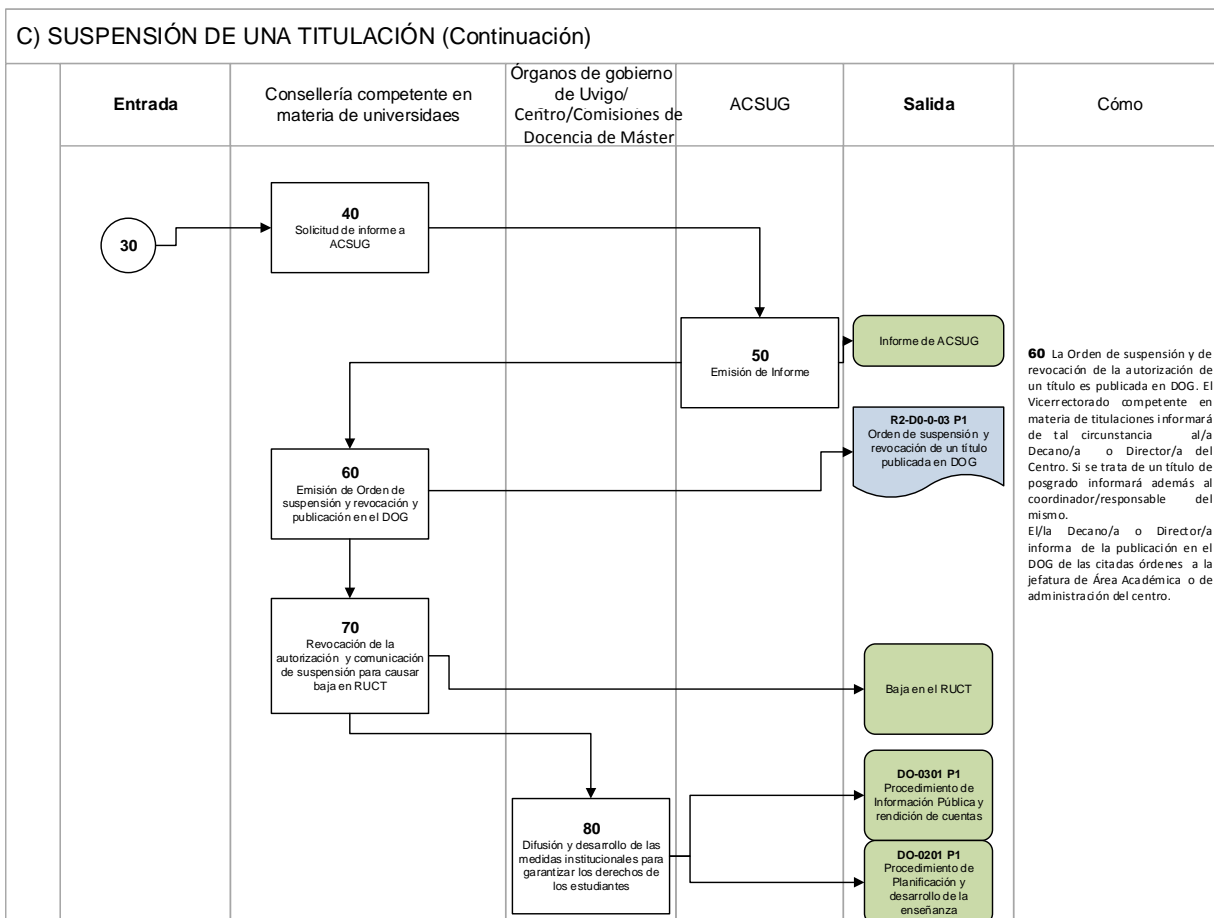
C) SUSPENSIÓN DE UNA TITULACIÓN (Continuación)

| Entrada | Consellería competente en materia de universidaes | Órganos de gobierno de Uvigo/ Centro/Comisiones de Docencia de Máster | ACSUG | Salida | Cómo |
|---|---|---|---|---|---|

30

40
Solicitud de informe a ACSUG

50
Emisión de Informe

Informe de ACSUG

60
Emisión de Orden de suspensión y revocación y publicación en el DOG

R2-D0-0-03 P1
Orden de suspensión y revocación de un título publicada en DOG

60 La Orden de suspensión y de revocación de la autorización de un título es publicada en DOG. El Vicerrectorado competente en materia de titulaciones informará de tal circunstancia al/a Decano/a o Director/a del Centro. Si se trata de un título de posgrado informará además al coordinador/responsable del mismo.
El/la Decano/a o Director/a informa de la publicación en el DOG de las citadas órdenes a la jefatura de Área Académica o de administración del centro.

70
Revocación de la autorización y comunicación de suspensión para causar baja en RUCT

Baja en el RUCT

80
Difusión y desarrollo de las medidas institucionales para garantizar los derechos de los estudiantes

DO-0301 P1
Procedimiento de Información Pública y rendición de cuentas

DO-0201 P1
Procedimiento de Planificación y desarrollo de la enseñanza